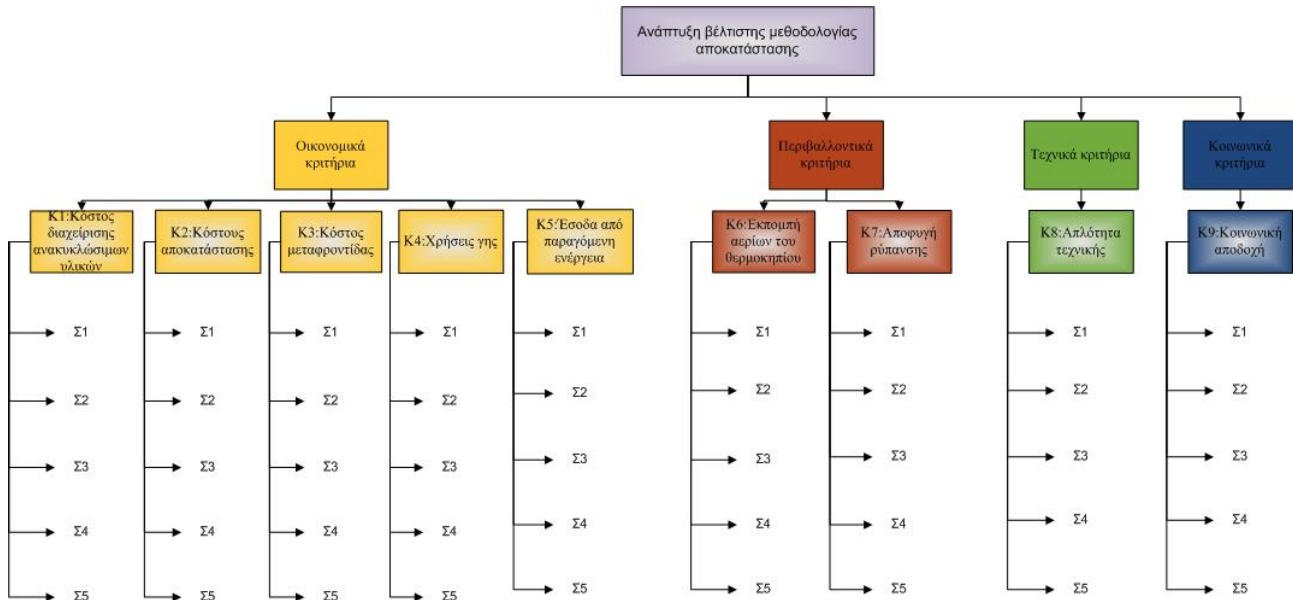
Ανάπτυξη βέλτιστης μεθοδολογίας αποκατάστασης

Οικονομικά κριτήρια

Περιβαλλοντικά κριτήρια

Τεχνικά κριτήρια

Κοινωνικά κριτήρια

K1:Κόστος διαχείρισης ανακυκλώσιμων υλικών

K2:Κόστους αποκατάστασης

K3:Κόστος μεταφροντίδας

K4:Χρήσεις γης

K5:Έσοδα από παραγόμενη ενέργεια

K6:Εκπομπή αερίων του θερμοκηπίου

K7:Αποφυγή ρύπανσης

K8:Απλότητα τεχνικής

K9:Κοινωνική αποδοχή

Σ1
Σ2
Σ3
Σ4
Σ5

Σ1
Σ2
Σ3
Σ4
Σ5

Σ1
Σ2
Σ3
Σ4
Σ5

Σ1
Σ2
Σ3
Σ4
Σ5

Σ1
Σ2
Σ3
Σ4
Σ5

Σ1
Σ2
Σ3
Σ4
Σ5

Σ1
Σ2
Σ3
Σ4
Σ5

Σ1
Σ2
Σ3
Σ4
Σ5

Σ1
Σ2
Σ3
Σ4
Σ5